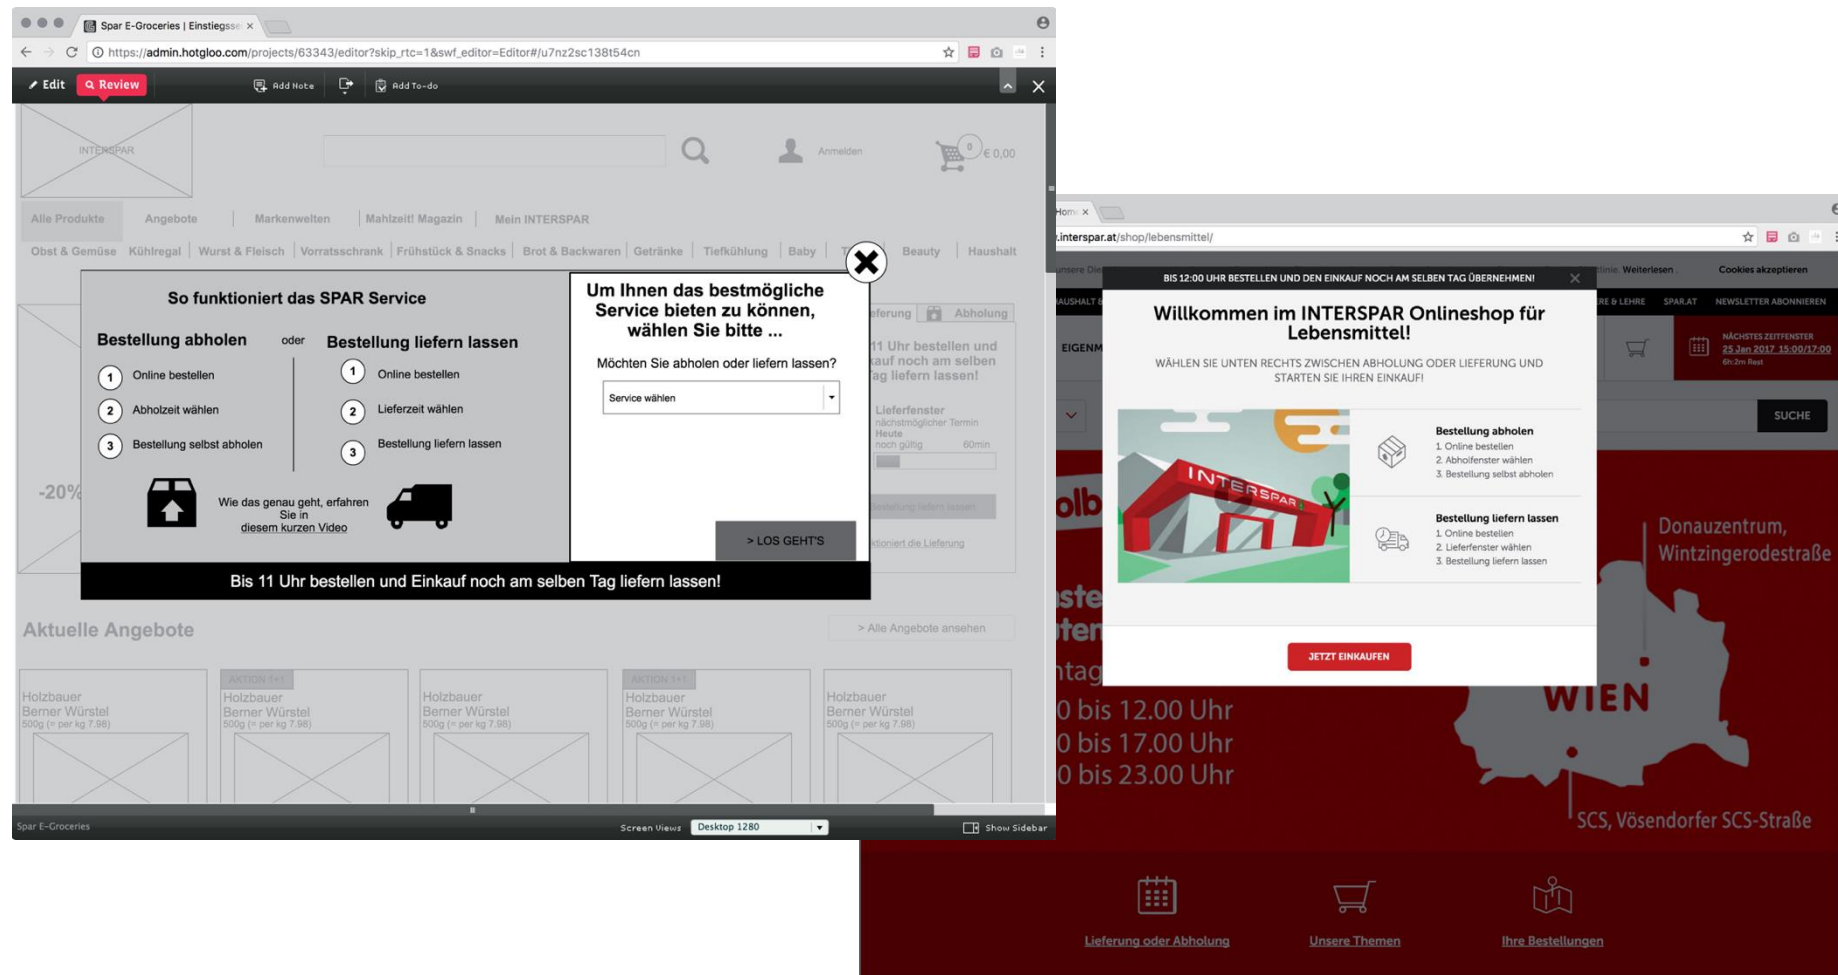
Spar E-Groceries | Einstiegss ×

https://admin.hotgloo.com/projects/63343/editor?skip_rtc=1&swf_editor=Editor#/u7nz2sc138t54cn

Edit Review Add Note Add To-do

INTERSPAR

Anmelden

0 € 0,00

Alle Produkte | Angebote | Markenwelten | Mahlzeit! Magazin | Mein INTERSPAR

Obst & Gemüse | Kühlregal | Wurst & Fleisch | Vorratsschrank | Frühstück & Snacks | Brot & Backwaren | Getränke | Tiefkühlung | Baby | T | Beauty | Haushalt

So funktioniert das SPAR Service

Bestellung abholen oder Bestellung liefern lassen

1 Online bestellen
2 Abholzeit wählen
3 Bestellung selbst abholen

1 Online bestellen
2 Lieferzeit wählen
3 Bestellung liefern lassen

Wie das genau geht, erfahren Sie in diesem kurzen Video

Um Ihnen das bestmögliche Service bieten zu können, wählen Sie bitte ...

Möchten Sie abholen oder liefern lassen?

Service wählen

> LOS GEHT'S

Bis 11 Uhr bestellen und Einkauf noch am selben Tag liefern lassen!

-20%

eferung | Abholung

11 Uhr bestellen und kauf noch am selben Tag liefern lassen!

Lieferfenster
nächstmöglicher Termin
Heute
noch gültig 60min

stellung liefern lassen

ktioniert die Lieferung

Aktuelle Angebote

> Alle Angebote ansehen

Holzbauer
Berner Würstel
500g (= per kg 7.98)

AKTION 1+1
Holzbauer
Berner Würstel
500g (= per kg 7.98)

Holzbauer
Berner Würstel
500g (= per kg 7.98)

AKTION 1+1
Holzbauer
Berner Würstel
500g (= per kg 7.98)

Holzbauer
Berner Würstel
500g (= per kg 7.98)

Spar E-Groceries Screen Views Desktop 1280 Show Sidebar

Home ×

.interspar.at/shop/lebensmittel/

unsere Die tinie. Weiterlesen Cookies akzeptieren

BIS 12:00 UHR BESTELLEN UND DEN EINKAUF NOCH AM SELBEN TAG ÜBERNEHMEN!

AUSHALT E RE & LEHRE SPAR.AT NEWSLETTER ABONNIEREN

EIGENM

NÄCHSTES ZEITFENSTER
25 Jan 2017 15:00/17:00
6h:2m Rest

SUCHE

Willkommen im INTERSPAR Onlineshop für Lebensmittel!

WÄHLEN SIE UNTEN RECHTS ZWISCHEN ABHOLUNG ODER LIEFERUNG UND STARTEN SIE IHREN EINKAUF!

INTERSPAR

Bestellung abholen
1. Online bestellen
2. Abholfenster wählen
3. Bestellung selbst abholen

Bestellung liefern lassen
1. Online bestellen
2. Lieferfenster wählen
3. Bestellung liefern lassen

JETZT EINKAUFEN

olb
aste
iten
ntag
0 bis 12.00 Uhr
0 bis 17.00 Uhr
0 bis 23.00 Uhr

Donauzentrum, Wintzingerodestraße

WIEN

SCS, Vösendorfer SCS-Straße

Lieferung oder Abholung

Unsere Themen

Ihre Bestellungen